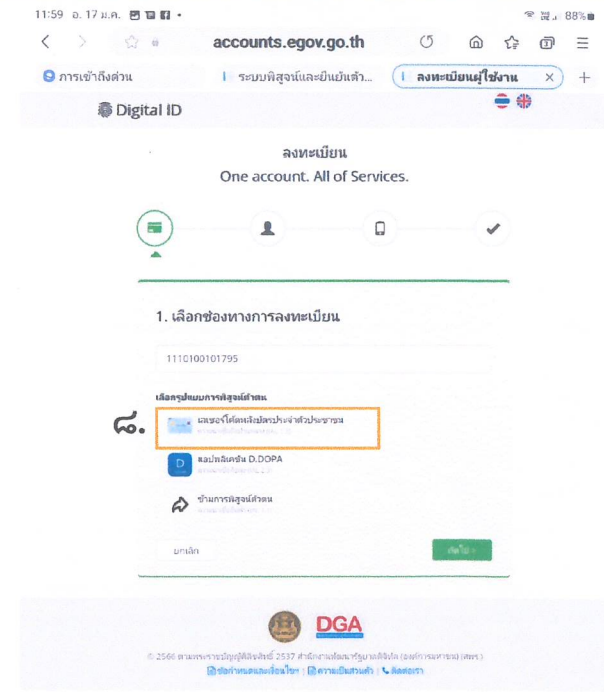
11:59 อ. 17 ม.ค.
88%

accounts.egov.go.th

ภารเข้าถึงด่วน
ระบบพิสูจน์และยืนยันตัว...
ลงทะเบียนผู้ใช้งาน

Digital ID

ลงทะเบียน
One account. All of Services.

1. เลือกช่องทางการลงทะเบียน

1110100101795

เลือกรูปแบบการพิสูจน์ตัวตน

๘.

เลเซอร์โค้ดหลังบัตรประจำตัวประชาชน
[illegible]

D

แอปพลิเคชัน D.DOPA
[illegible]

ข้ามการพิสูจน์ตัวตน
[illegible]

ยกเลิก

ถัดไป

DGA

© 2566 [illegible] 2537 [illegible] (องค์การมหาชน) (สพร.)
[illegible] | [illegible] | ติดต่อเรา